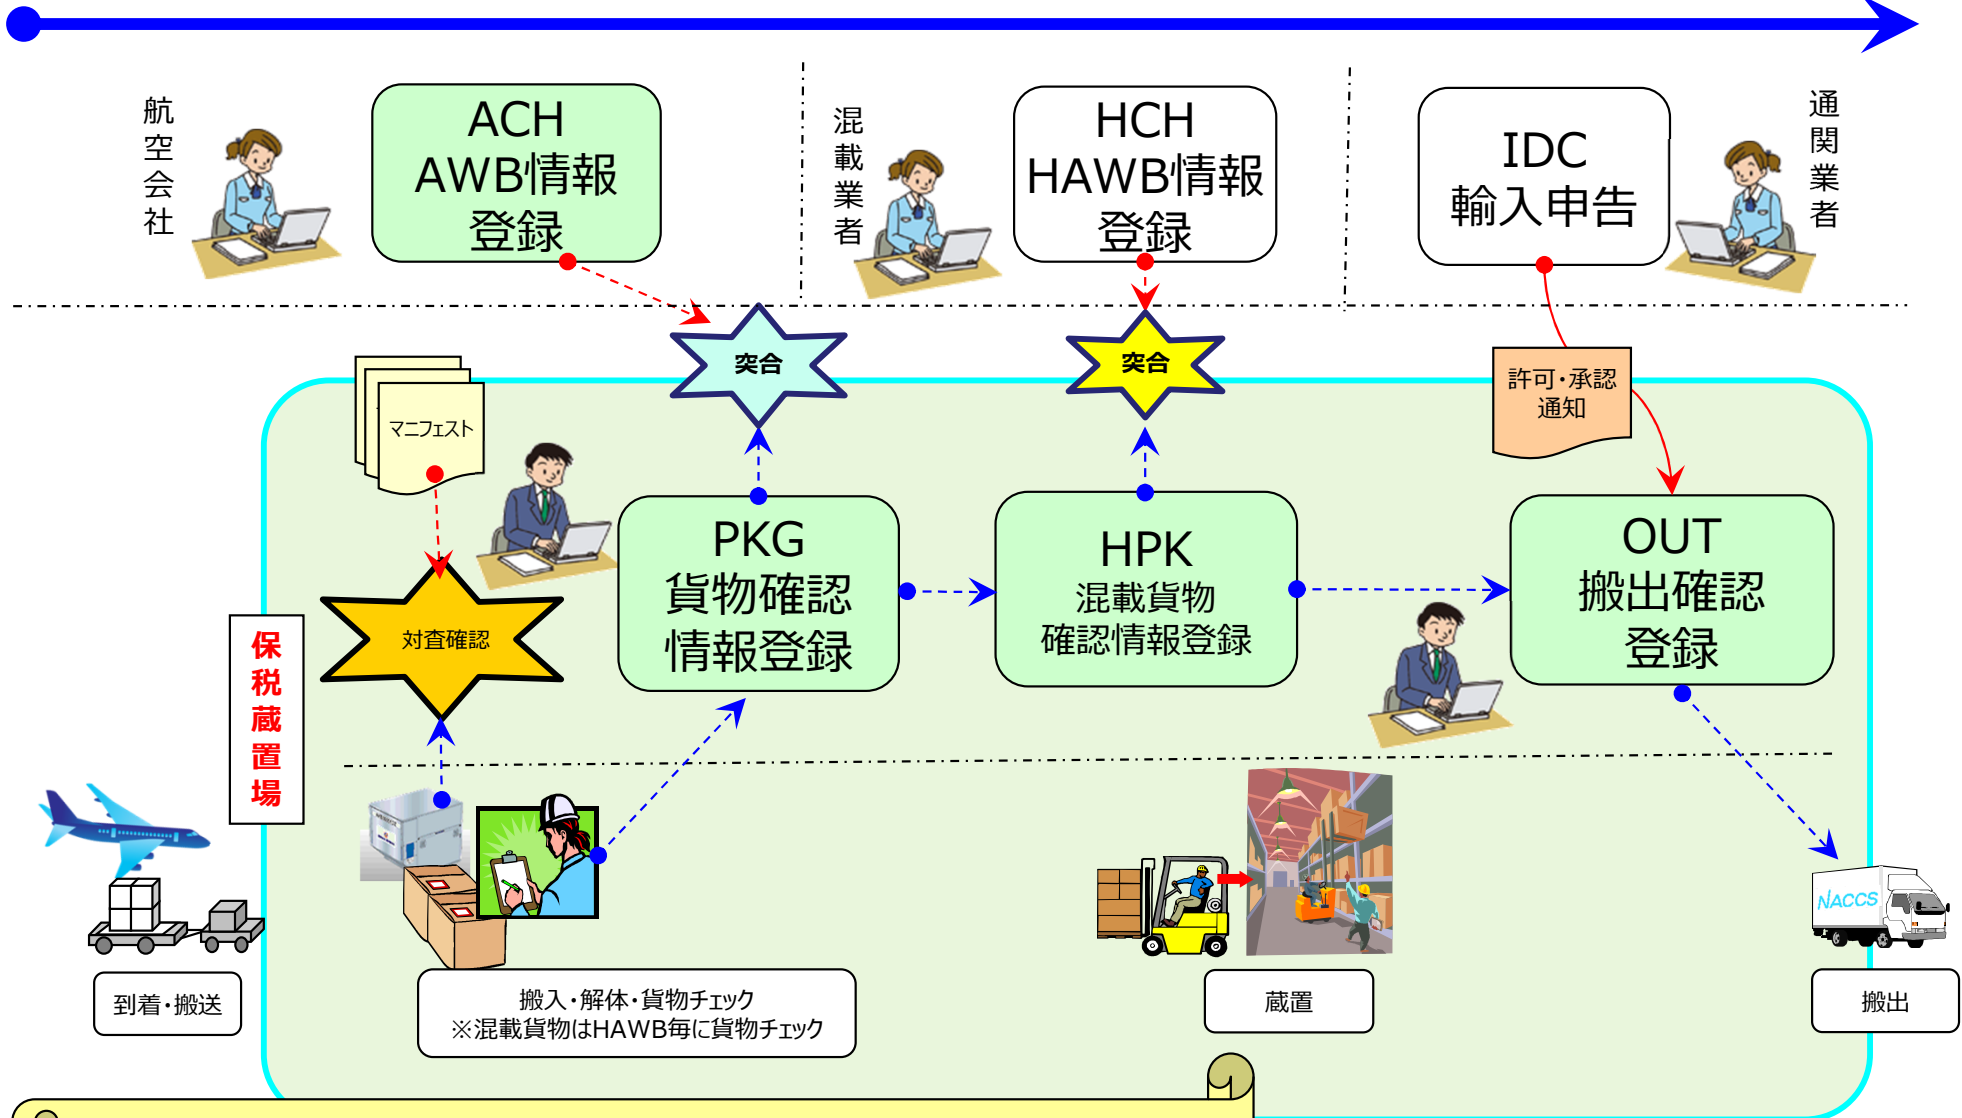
航空会社

ACH
AWB情報
登録

混載業者

HCH
HAWB情報
登録

IDC
輸入申告

通関業者

突合

突合

許可・承認
通知

マニフェスト

保税蔵置場

対査確認

PKG
貨物確認
情報登録

HPK
混載貨物
確認情報登録

OUT
搬出確認
登録

NACCS

到着・搬送

搬入・解体・貨物チェック
※混載貨物はHAWB毎に貨物チェック

蔵置

搬出